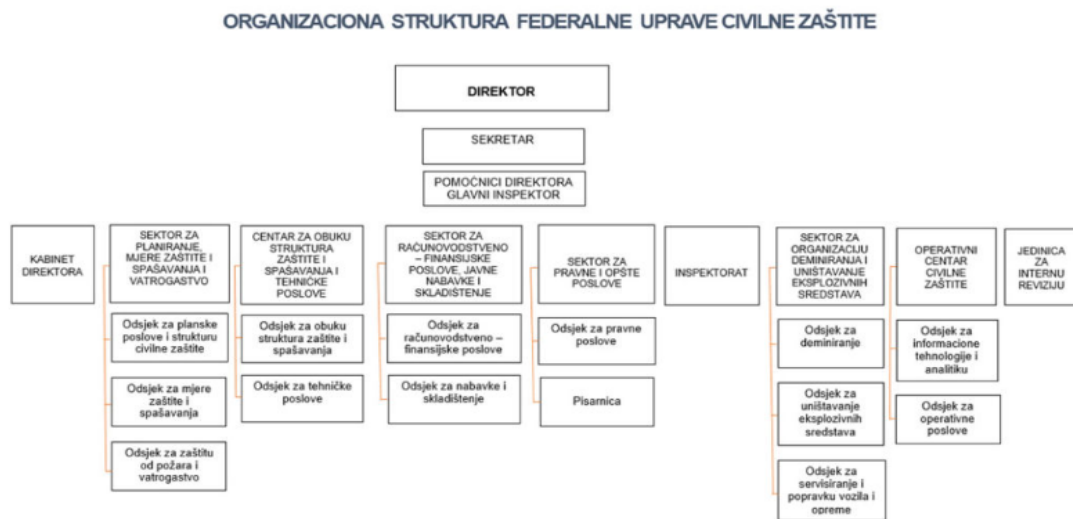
ORGANIZACIONA STRUKTURA FEDERALNE UPRAVE CIVILNE ZAŠTITE

DIREKTOR

SEKRETAR

POMOĆNICI DIREKTORA GLAVNI INSPEKTOR

KABINET DIREKTORA

SEKTOR ZA PLANIRANJE, MJERE ZAŠTITE I SPAŠAVANJA I VATROGASTVO

Odsjek za planske poslove i strukturu civilne zaštite

Odsjek za mjere zaštite i spašavanja

Odsjek za zaštitu od požara i vatrogastvo

CENTAR ZA OBUKU STRUKTURA ZAŠTITE I SPAŠAVANJA I TEHNIČKE POSLOVE

Odsjek za obuku struktura zaštite i spašavanja

Odsjek za tehničke poslove

SEKTOR ZA RAČUNOVODSTVENO – FINANSIJSKE POSLOVE, JAVNE NABAVKE I SKLADIŠTENJE

Odsjek za računovodstveno – finansijske poslove

Odsjek za nabavke i skladištenje

SEKTOR ZA PRAVNE I OPŠTE POSLOVE

Odsjek za pravne poslove

Pisarnica

INSPEKTORAT

SEKTOR ZA ORGANIZACIJU DEMINIRANJA I UNIŠTAVANJE EKSPLOZIVNIH SREDSTAVA

Odsjek za deminiranje

Odsjek za uništavanje eksplozivnih sredstava

Odsjek za servisiranje i popravku vozila i opreme

OPERATIVNI CENTAR CIVILNE ZAŠTITE

Odsjek za informacione tehnologije i analitiku

Odsjek za operativne poslove

JEDINICA ZA INTERNU REVIZIJU